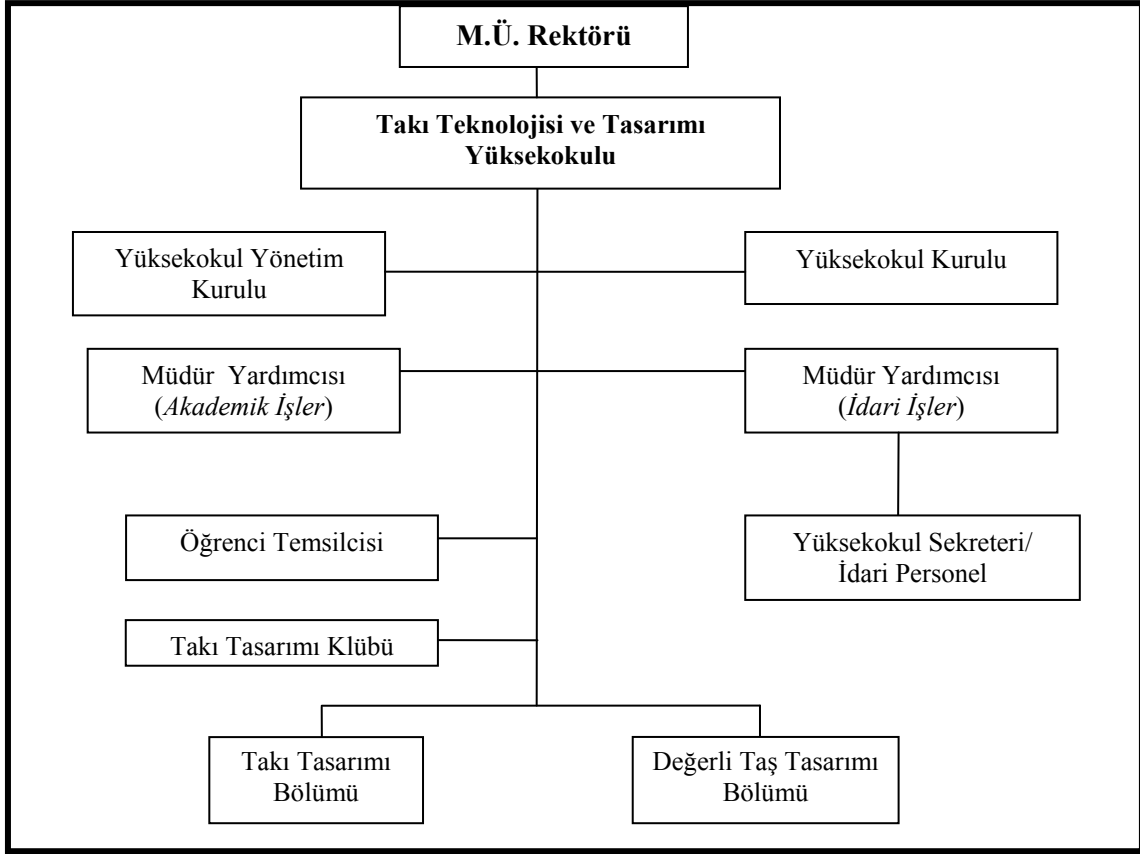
M.Ü. Rektörü

Takı Teknolojisi ve Tasarımı Yüksekokulu

Yüksekokul Yönetim Kurulu

Yüksekokul Kurulu

Müdür Yardımcısı (*Akademik İşler*)

Müdür Yardımcısı (*İdari İşler*)

Öğrenci Temsilcisi

Yüksekokul Sekreteri/ İdari Personel

Takı Tasarımı Klübü

Takı Tasarımı Bölümü

Değerli Taş Tasarımı Bölümü